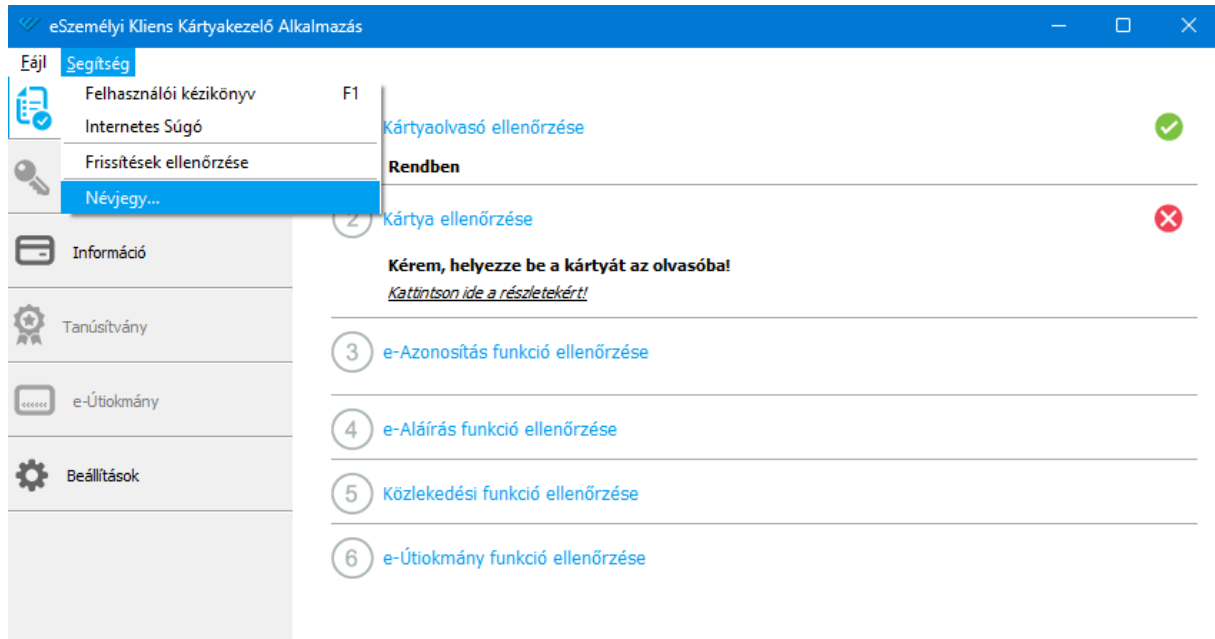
eSzemélyi Kliens Kártyakezelő Alkalmazás

Fájl Segítség

Felhasználói kézikönyv F1
Internetes Súgó
Frissítések ellenőrzése
Névjegy...

Információ
Tanúsítvány
e-Útiokmány
Beállítások

Kártyaolvasó ellenőrzése
Rendben

2 Kártya ellenőrzése
Kérem, helyezze be a kártyát az olvasóba!
Kattintson ide a részletekért!

3 e-Azonosítás funkció ellenőrzése

4 e-Aláírás funkció ellenőrzése

5 Közlekedési funkció ellenőrzése

6 e-Útiokmány funkció ellenőrzése